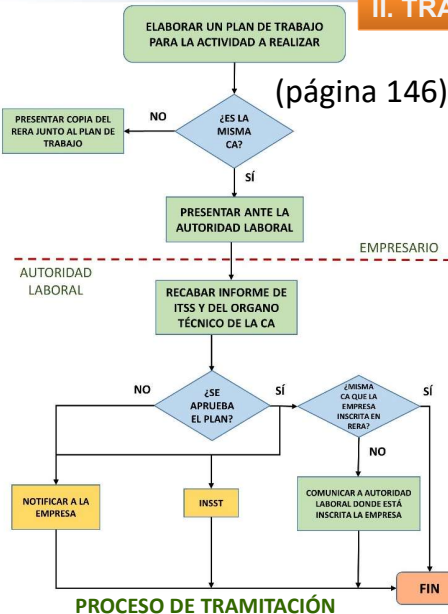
II. TRA

ELABORAR UN PLAN DE TRABAJO PARA LA ACTIVIDAD A REALIZAR

(página 146)

PRESENTAR COPIA DEL RERA JUNTO AL PLAN DE TRABAJO

NO

¿ES LA MISMA CA?

SÍ

PRESENTAR ANTE LA AUTORIDAD LABORAL

EMPRESARIO

AUTORIDAD LABORAL

RECABAR INFORME DE ITSS Y DEL ORGANO TÉCNICO DE LA CA

NO

¿SE APRUEBA EL PLAN?

SÍ

¿MISMA CA QUE LA EMPRESA INSCRITA EN RERA?

SÍ

NO

NOTIFICAR A LA EMPRESA

INSST

COMUNICAR A AUTORIDAD LABORAL DONDE ESTÁ INSCRITA LA EMPRESA

FIN

PROCESO DE TRAMITACIÓN